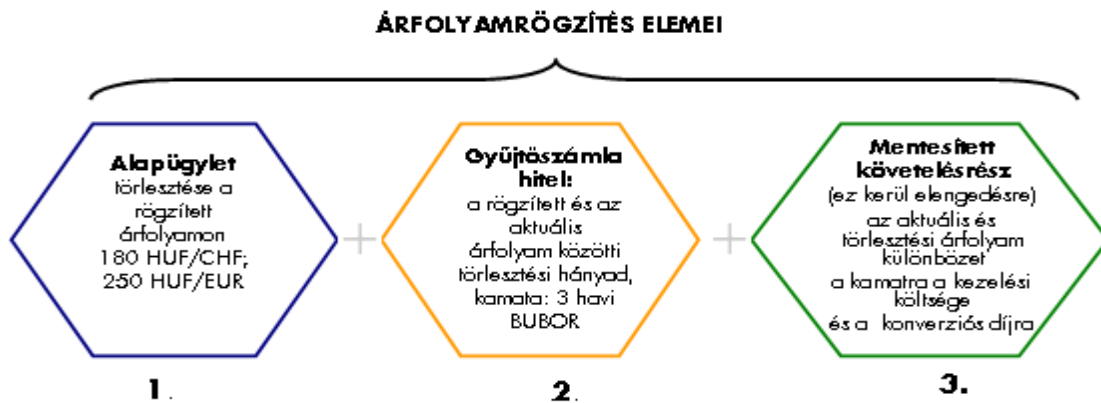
ÁRFOLYAMRÖGZÍTÉS ELEMEI

Alapügylet törlesztése a rögzített árfolyamon 180 HUF/CHF; 250 HUF/EUR

+

Gyűjtőszámla hitel: a rögzített és az aktuális árfolyam közötti törlesztési hányad, kamata: 3 havi BUBOR

+

Mentesített követelésrész (ez kerül elengedésre) az aktuális és törlesztési árfolyam különbözet a kamatra a kezelési költsége és a konverziós díjra

1.

2.

3.